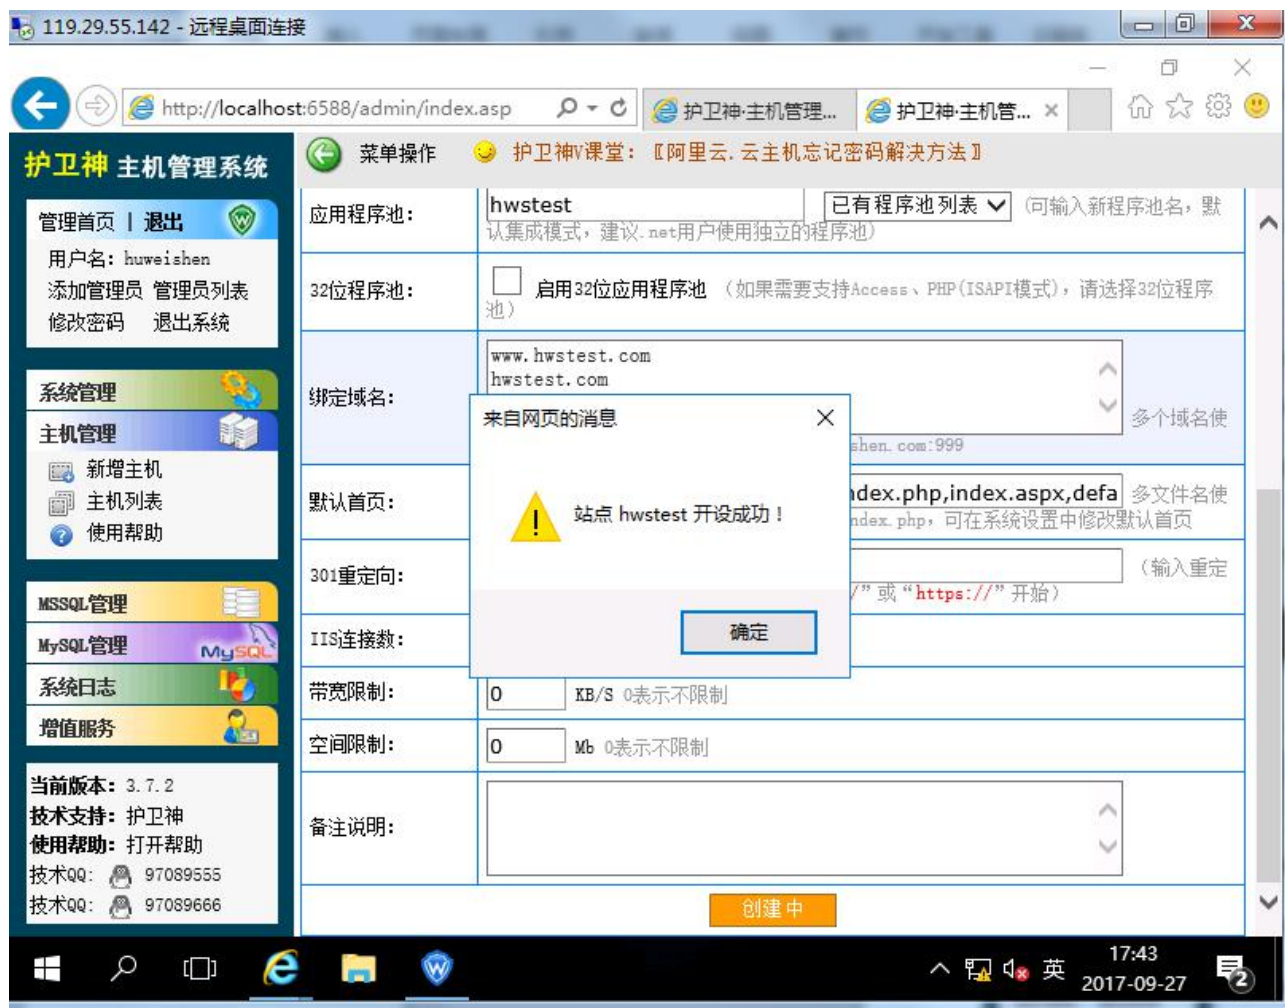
119.29.55.142 - 远程桌面连接

http://localhost:6588/admin/index.asp

护卫神·主机管理...

护卫神·主机管...

护卫神 主机管理系统

菜单操作

护卫神V课堂：〖阿里云. 云主机忘记密码解决方法〗

管理首页 | 退出

用户名: huweishen
添加管理员 管理员列表
修改密码 退出系统

系统管理

主机管理

新增主机
主机列表
使用帮助

MSSQL管理

MySQL管理

系统日志

增值服务

当前版本: 3.7.2
技术支持: 护卫神
使用帮助: 打开帮助
技术QQ: 97089555
技术QQ: 97089666

| | |
|---|---|
| 应用程序池: | hwstest 已有程序池列表 (可输入新程序池名，默认集成模式，建议.net用户使用独立的程序池) |
| 32位程序池: | 启用32位应用程序池 (如果需要支持Access、PHP(ISAPI模式)，请选择32位程序池) |
| 绑定域名: | www.hwstest.com hwstest.com 多个域名使 shen.com:999 |
| 默认首页: | ndex.php,index.aspx,defa 多文件名使 ndex.php，可在系统设置中修改默认首页 |
| 301重定向: | (输入重定 /" 或 "https://" 开始) |
| IIS连接数: | |
| 带宽限制: | 0 KB/S 0表示不限制 |
| 空间限制: | 0 Mb 0表示不限制 |
| 备注说明: | |

创建中

来自网页的消息

站点 hwstest 开设成功！

确定

英 17:43 2017-09-27